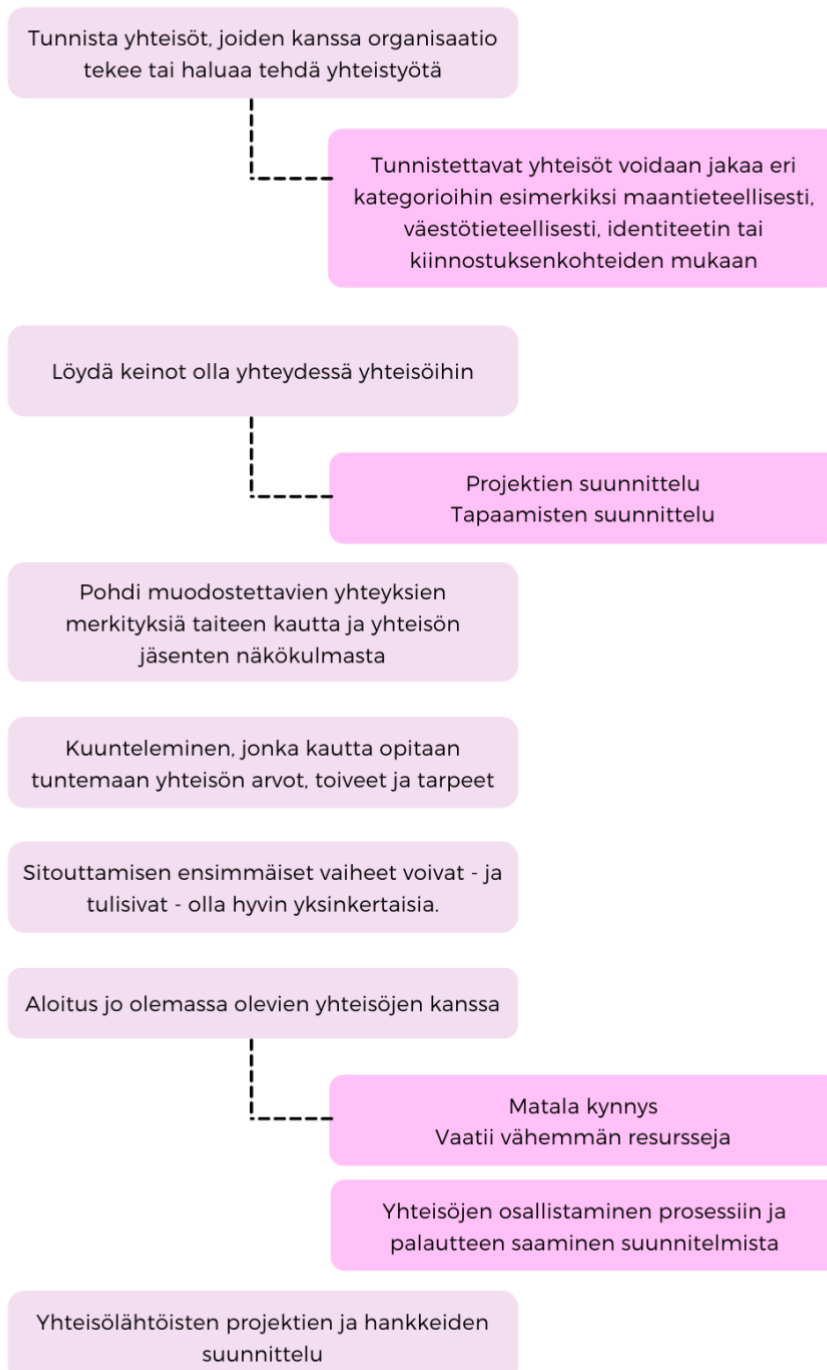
Tunnista yhteisöt, joiden kanssa organisaatio tekee tai haluaa tehdä yhteistyötä

Tunnistettavat yhteisöt voidaan jakaa eri kategorioihin esimerkiksi maantieteellisesti, väestötieteellisesti, identiteetin tai kiinnostuksenkohteiden mukaan

Löydä keinot olla yhteydessä yhteisöihin

Projektien suunnittelu
Tapaamisten suunnittelu

Pohdi muodostettavien yhteyksien merkityksiä taiteen kautta ja yhteisön jäsenten näkökulmasta

Kuunteleminen, jonka kautta opitaan tuntemaan yhteisön arvot, toiveet ja tarpeet

Sitouttamisen ensimmäiset vaiheet voivat - ja tulisivat - olla hyvin yksinkertaisia.

Aloitus jo olemassa olevien yhteisöjen kanssa

Matala kynnys
Vaatii vähemmän resursseja

Yhteisöjen osallistaminen prosessiin ja palautteen saaminen suunnitelmista

Yhteisölähtöisten projektien ja hankkeiden suunnittelu